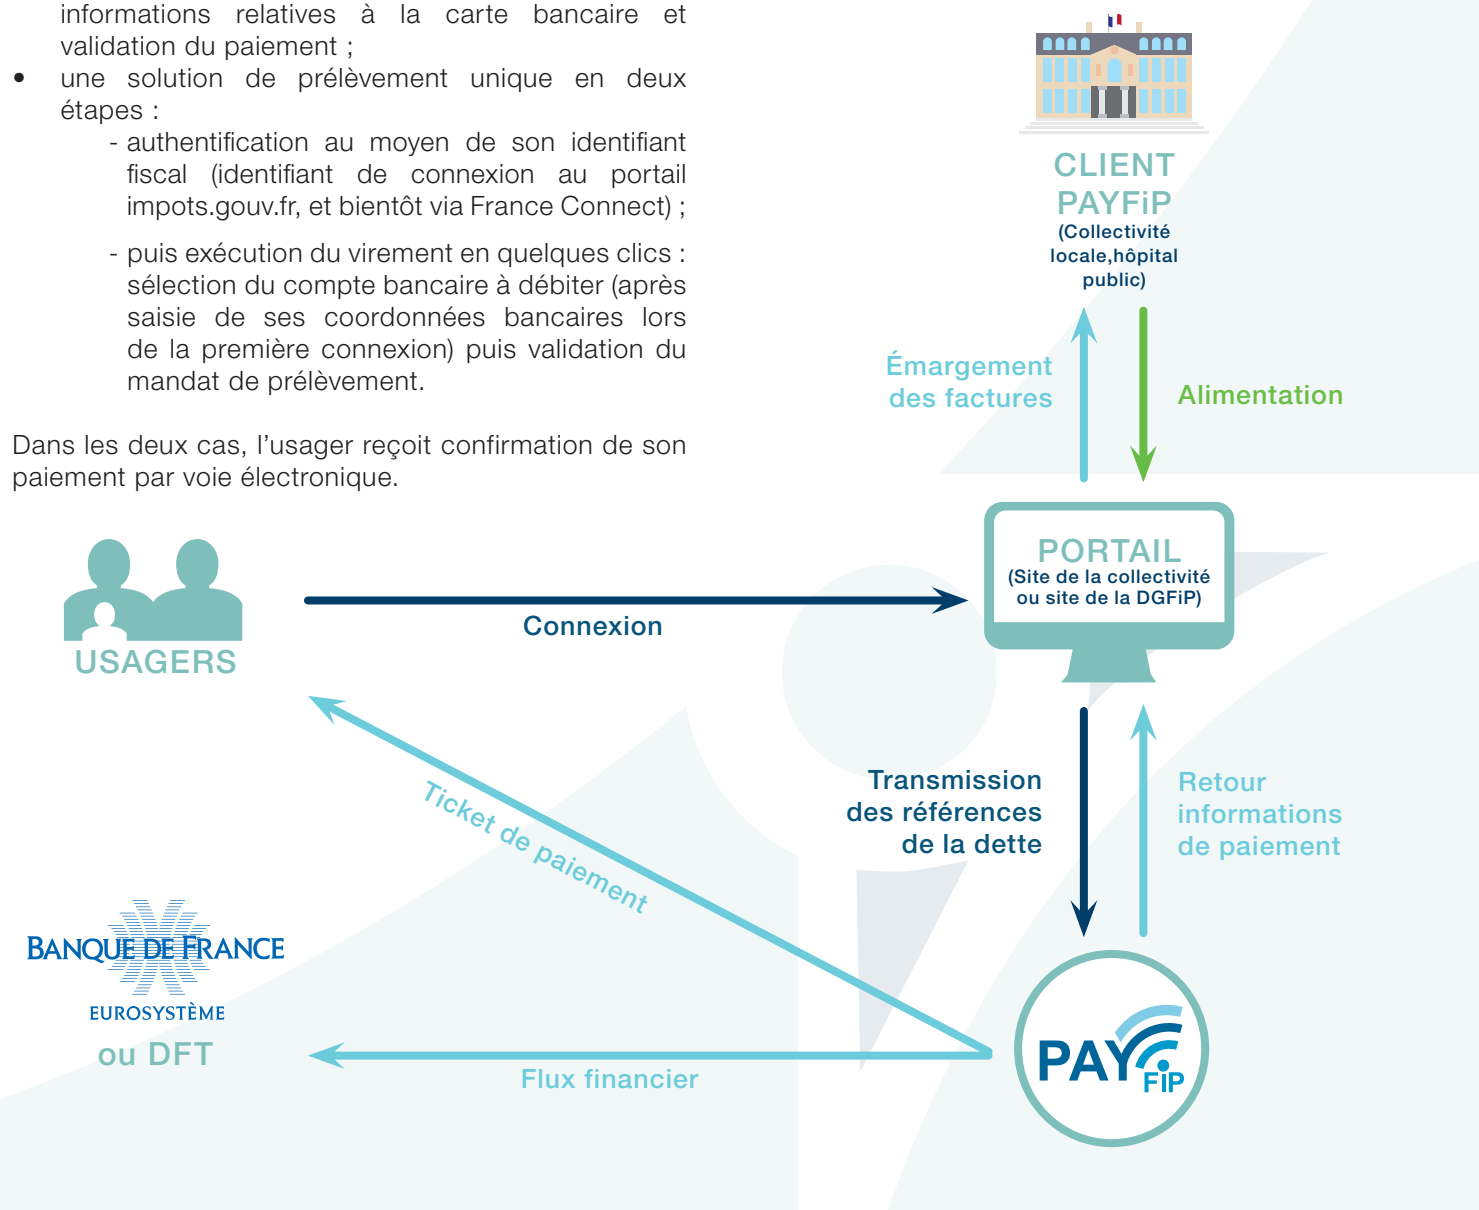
informations relatives à la carte bancaire et validation du paiement ;

• une solution de prélèvement unique en deux étapes :

- authentification au moyen de son identifiant fiscal (identifiant de connexion au portail impots.gouv.fr, et bientôt via France Connect) ;

- puis exécution du virement en quelques clics : sélection du compte bancaire à débiter (après saisie de ses coordonnées bancaires lors de la première connexion) puis validation du mandat de prélèvement.

Dans les deux cas, l'usager reçoit confirmation de son paiement par voie électronique.

CLIENT PAYFiP
(Collectivité locale,hôpital public)

Émargement des factures

Alimentation

PORTAIL
(Site de la collectivité ou site de la DGFiP)

USAGERS

Connexion

Ticket de paiement

Transmission des références de la dette

Retour informations de paiement

BANQUE DE FRANCE
EUROSYSTÈME
ou DFT

Flux financier

PAY FiP